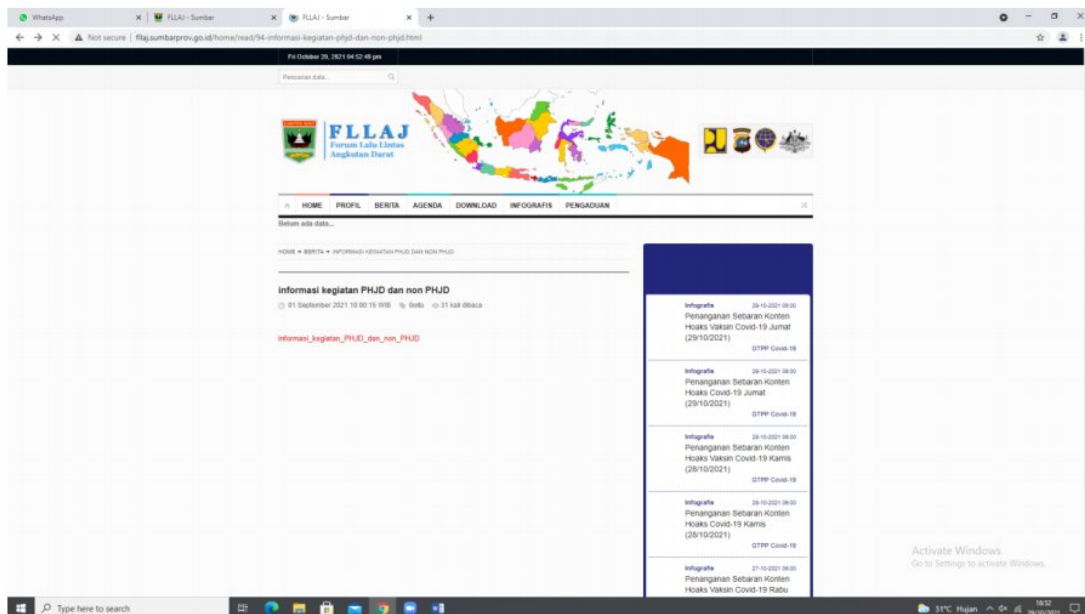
WhatsApp
FLLAJ - Sumbar
FLLAJ - Sumbar

Not secure | fllaj.sumbarprov.go.id/home/read/94-informasi-kegiatan-phjd-dan-non-phjd.html

Fri October 29, 2021 04:52:49 pm

Pencarian data...

FLLAJ
Forum Lalu Lintas Angkutan Darat

HOME PROFIL BERITA AGENDA DOWNLOAD INFOGRAFIS PENGADUAN

Belum ada data...

HOME ➜ BERITA ➜ INFORMASI KEGIATAN PHJD DAN NON PHJD

informasi kegiatan PHJD dan non PHJD

01 September 2021 10:00:15 WIB Berita 31 kali dibaca

informasi_kegiatan_PHJD_dan_non_PHJD

Infografis 29-10-2021 08:00
Penanganan Sebaran Konten Hoaks Vaksin Covid-19 Jumat (29/10/2021)
GTPP Covid-19

Infografis 29-10-2021 08:00
Penanganan Sebaran Konten Hoaks Covid-19 Jumat (29/10/2021)
GTPP Covid-19

Infografis 28-10-2021 08:00
Penanganan Sebaran Konten Hoaks Vaksin Covid-19 Kamis (28/10/2021)
GTPP Covid-19

Infografis 28-10-2021 08:00
Penanganan Sebaran Konten Hoaks Covid-19 Kamis (28/10/2021)
GTPP Covid-19

Infografis 27-10-2021 08:00
Penanganan Sebaran Konten Hoaks Vaksin Covid-19 Rabu

Activate Windows
Go to Settings to activate Windows.

Type here to search

31°C Hujan 16:52 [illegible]